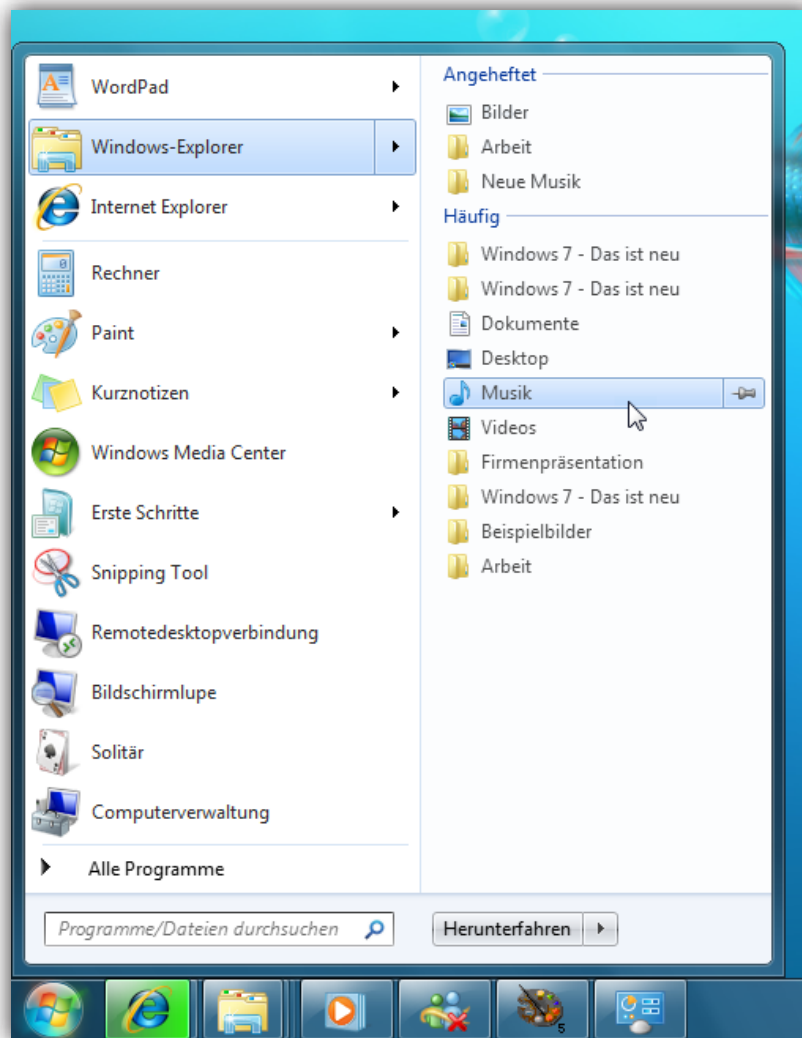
WordPad
Windows-Explorer
Internet Explorer
Rechner
Paint
Kurznotizen
Windows Media Center
Erste Schritte
Snipping Tool
Remotedesktopverbindung
Bildschirmlupe
Solitär
Computerverwaltung
Alle Programme

Angeheftet
Bilder
Arbeit
Neue Musik
Häufig
Windows 7 - Das ist neu
Windows 7 - Das ist neu
Dokumente
Desktop
Musik
Videos
Firmenpräsentation
Windows 7 - Das ist neu
Beispielbilder
Arbeit

Programme/Dateien durchsuchen
Herunterfahren

5